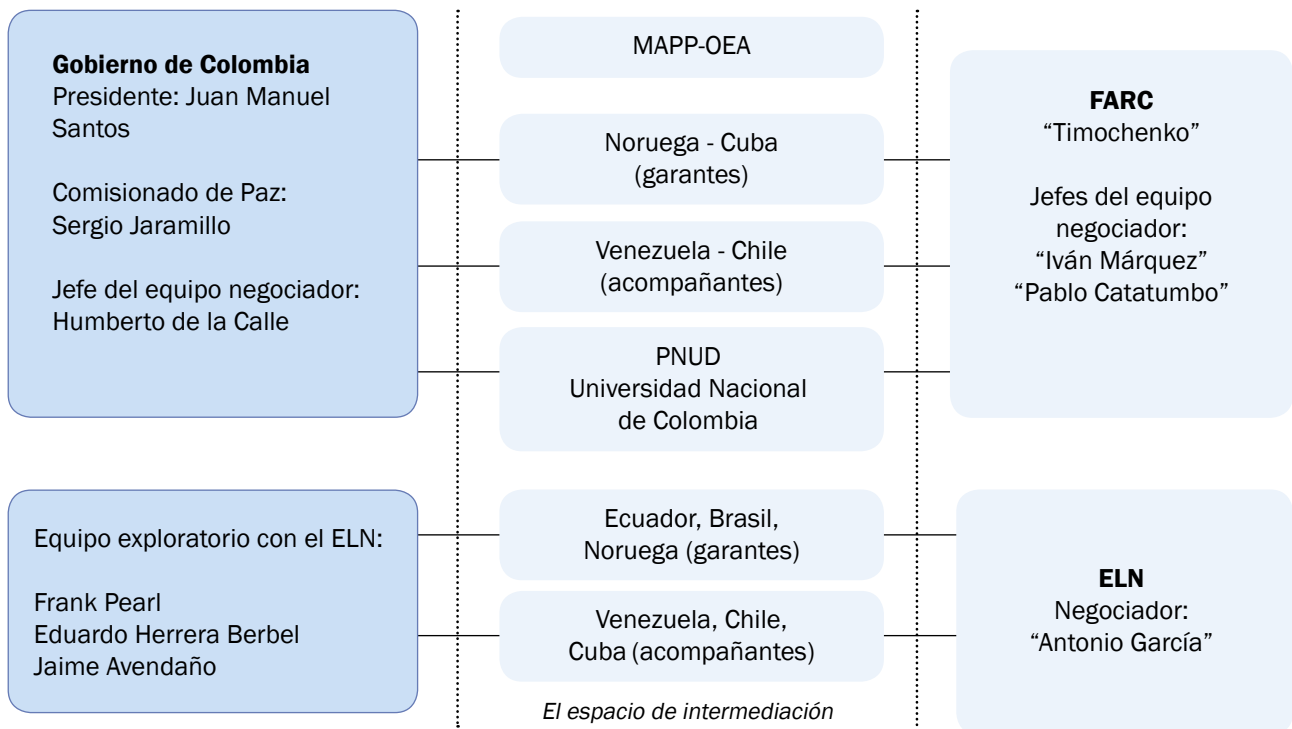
Gobierno de Colombia
Presidente: Juan Manuel Santos

Comisionado de Paz: Sergio Jaramillo

Jefe del equipo negociador: Humberto de la Calle

MAPP-OEA

Noruega - Cuba (garantes)

Venezuela - Chile (acompañantes)

PNUD
Universidad Nacional de Colombia

FARC
“Timochenko”

Jefes del equipo negociador:
“Iván Márquez”
“Pablo Catatumbo”

Equipo exploratorio con el ELN:

Frank Pearl
Eduardo Herrera Berbel
Jaime Avendaño

Ecuador, Brasil, Noruega (garantes)

Venezuela, Chile, Cuba (acompañantes)

El espacio de intermediación

ELN
Negociador:
“Antonio García”